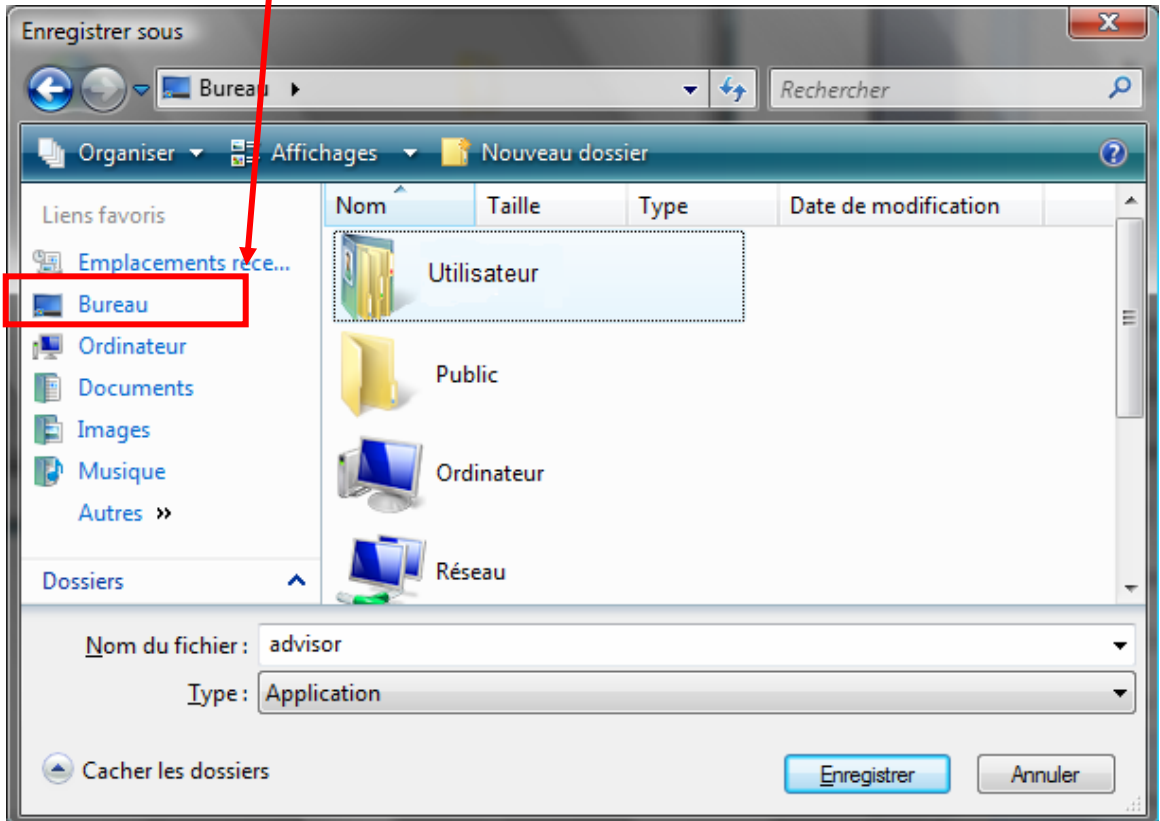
Enregistrer sous

Bureau ▸

Rechercher

Organiser ▾ Affichages ▾ Nouveau dossier

Liens favoris

Emplacements réce...

Bureau

Ordinateur

Documents

Images

Musique

Autres »

Dossiers

| Nom | Taille | Type | Date de modification |
|---|---|---|---|

Utilisateur

Public

Ordinateur

Réseau

Nom du fichier : advisor

Type : Application

Cacher les dossiers

Enregistrer

Annuler